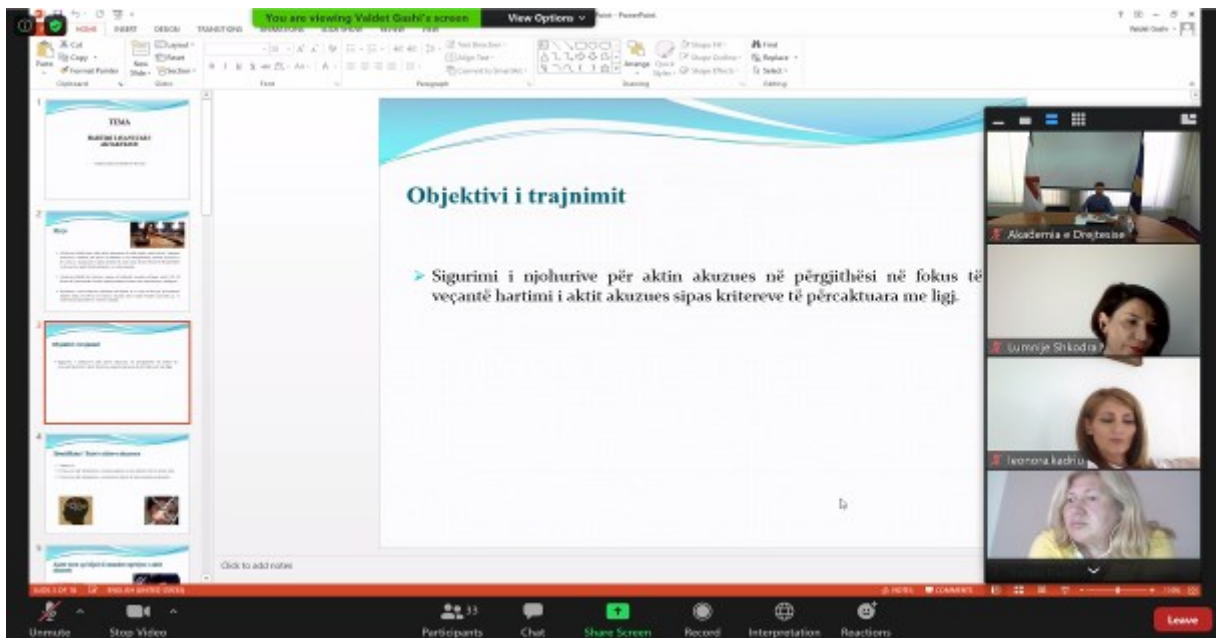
You are viewing Valdet Gashi's screen

View Options

HOME INSERT DESIGN TRANSITIONS

Cut
Copy
Format Painter
Paste
Clipboard

Layout
Reset
Section
New Slide
Slides

Font

Paragraph

Drawing

Find
Replace
Select
Editing

TEMA

Objektivi i trajnimit

Objektivi i trajnimit

➢ Sigurimi i njohurive për aktin akuzues në përgjithësi në fokus të veçantë hartimi i aktit akuzues sipas kritereve të përcaktuara me ligj.

Click to add notes

Akademia e Drejtesise

Lumnije Shkodra

leonora kadriu

Unmute

Stop Video

Participants 33

Chat

Share Screen

Record

Interpretation

Reactions

Leave